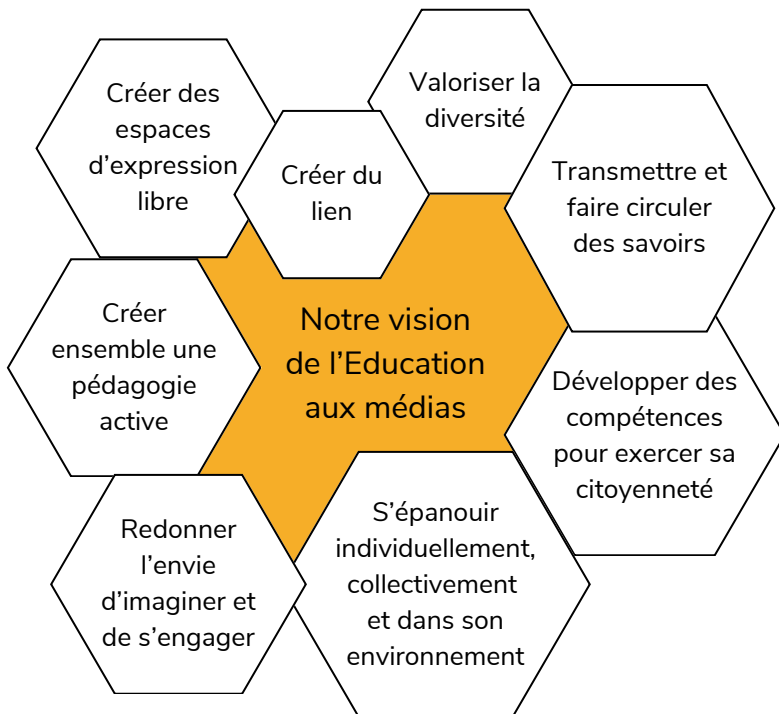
Créer des espaces d’expression libre

Valoriser la diversité

Créer du lien

Transmettre et faire circuler des savoirs

Créer ensemble une pédagogie active

Notre vision de l’Education aux médias

Développer des compétences pour exercer sa citoyenneté

Redonner l’envie d’imaginer et de s’engager

S’épanouir individuellement, collectivement et dans son environnement